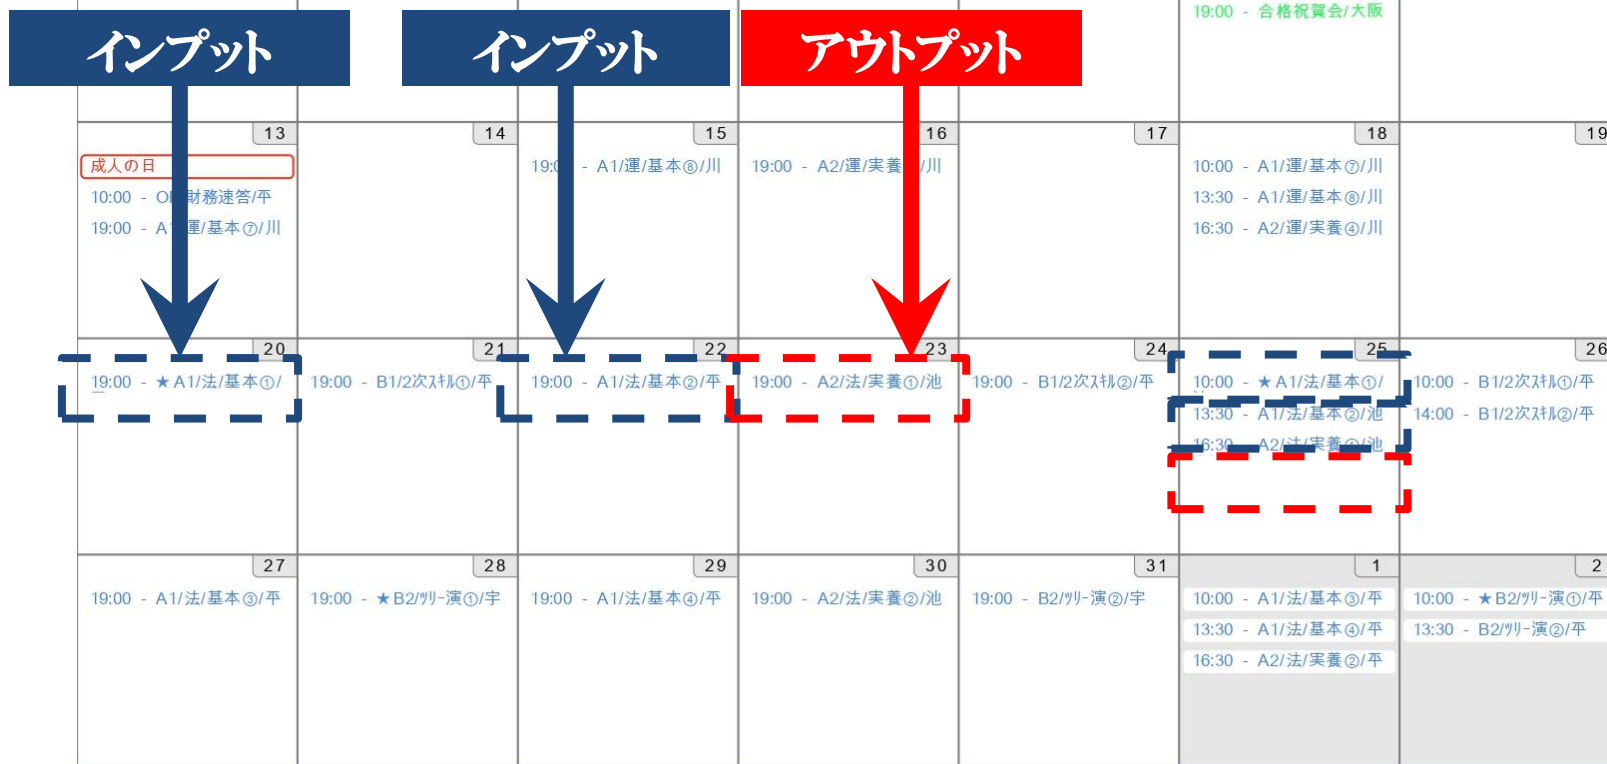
インプット

インプット

アウトプット

19:00 - 合格祝賀会/大阪

| 13 | 14 | 15 | 16 | 17 | 18 | 19 |
|---|---|---|---|---|---|---|
| 成人の日<br>10:00 - O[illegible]財務速答/平<br>19:00 - A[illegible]運/基本⑦/川 | | 19:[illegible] - A1/運/基本⑧/川 | 19:00 - A2/運/実養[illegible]/川 | | 10:00 - A1/運/基本⑦/川<br>13:30 - A1/運/基本⑧/川<br>16:30 - A2/運/実養④/川 | |

| 20 | 21 | 22 | 23 | 24 | 25 | 26 |
|---|---|---|---|---|---|---|
| 19:00 - ★A1/法/基本①/ | 19:00 - B1/2次ｽｷﾙ①/平 | 19:00 - A1/法/基本②/平 | 19:00 - A2/法/実養①/池 | 19:00 - B1/2次ｽｷﾙ②/平 | 10:00 - ★A1/法/基本①/<br>13:30 - A1/法/基本②/池<br>16:30 - A2/法/実養①/池 | 10:00 - B1/2次ｽｷﾙ①/平<br>14:00 - B1/2次ｽｷﾙ②/平 |

| 27 | 28 | 29 | 30 | 31 | 1 | 2 |
|---|---|---|---|---|---|---|
| 19:00 - A1/法/基本③/平 | 19:00 - ★B2/ﾂﾘｰ演①/宇 | 19:00 - A1/法/基本④/平 | 19:00 - A2/法/実養②/池 | 19:00 - B2/ﾂﾘｰ演②/宇 | 10:00 - A1/法/基本③/平<br>13:30 - A1/法/基本④/平<br>16:30 - A2/法/実養②/平 | 10:00 - ★B2/ﾂﾘｰ演①/平<br>13:30 - B2/ﾂﾘｰ演②/平 |